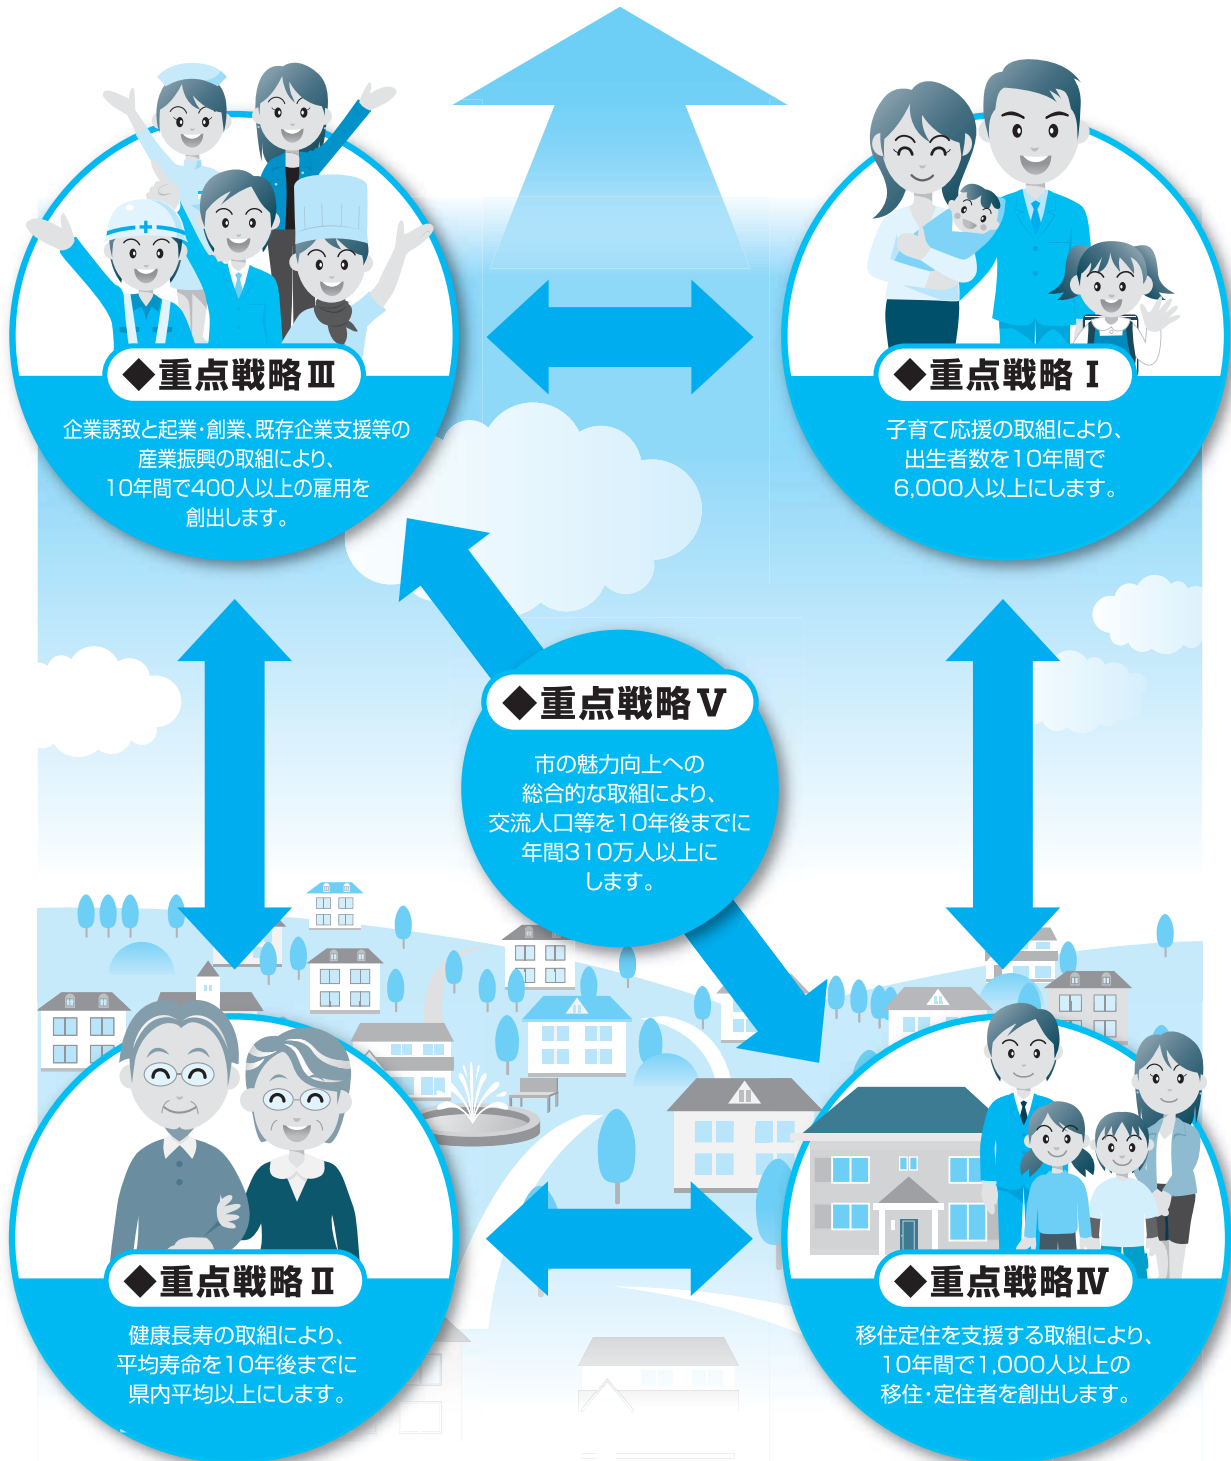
◆重点戦略Ⅲ

企業誘致と起業･創業、既存企業支援等の産業振興の取組により、10年間で400人以上の雇用を創出します。

◆重点戦略Ⅰ

子育て応援の取組により、出生者数を10年間で6,000人以上にします。

◆重点戦略Ⅴ

市の魅力向上への総合的な取組により、交流人口等を10年後までに年間310万人以上にします。

◆重点戦略Ⅱ

健康長寿の取組により、平均寿命を10年後までに県内平均以上にします。

◆重点戦略Ⅳ

移住定住を支援する取組により、10年間で1,000人以上の移住･定住者を創出します。